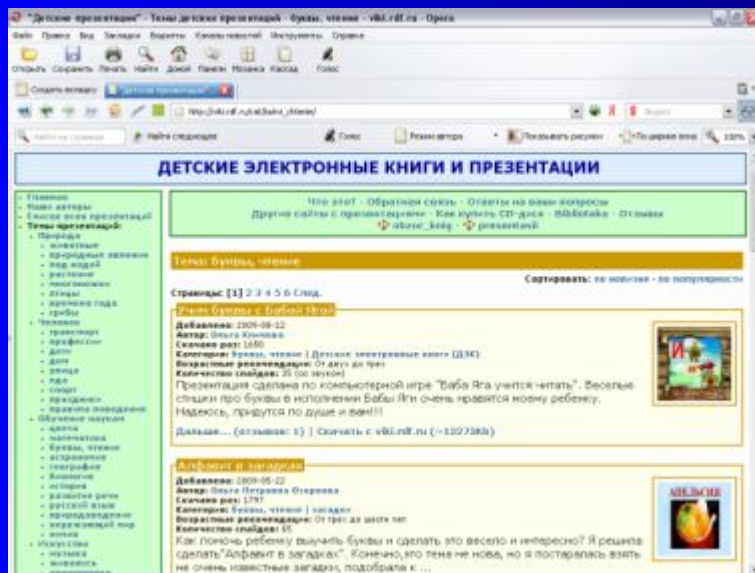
"Детские презентации" - Темы детских презентаций - буквы, чтение - viki.rdf.ru - Opera

Файл Правка Вид Закладки Виджеты Каналы новостей Инструменты Справка

Открыть Сохранить Печать Найти Домой Панели Мозаика Каскад Голос

Создать вкладку "Детские презентации"

http://viki.rdf.ru/cat/bukvi_chtenie/

Найти на странице Найти следующее Голос Режим автора Показывать рисунки По ширине окна 100%

ДЕТСКИЕ ЭЛЕКТРОННЫЕ КНИГИ И ПРЕЗЕНТАЦИИ

- Главная
- Наши авторы
- Список всех презентаций
- Темы презентаций:
  - Природа
    - животные
    - природные явления
    - под водой
    - растения
    - насекомые
    - птицы
    - времена года
    - грибы
  - Человек
    - транспорт
    - профессии
    - дети
    - дом
    - улица
    - еда
    - спорт
    - праздники
    - правила поведения
  - Обучение наукам
    - цвета
    - математика
    - буквы, чтение
    - астрономия
    - география
    - биология
    - история
    - развитие речи
    - русский язык
    - природоведение
    - окружающий мир
    - логика
  - Искусство
    - музыка
    - живопись

Что это? · Обратная связь · Ответы на ваши вопросы
Другие сайты с презентациями · Как купить CD-диск · Biblioteka · Отзывы
obzor_knig · presentasii

Тема: буквы, чтение

Сортировать: по новизне · по популярности

Страницы: [1] 2 3 4 5 6 След.

Учим буквы с Бабой Ягой

Добавлено: 2009-08-12
Автор: Ольга Ключева
Скачано раз: 1680
Категория: буквы, чтение | Детские электронные книги (ДЭК)
Возрастные рекомендации: От двух до трех
Количество слайдов: 35 (со звуком)
Презентация сделана по компьютерной игре "Баба Яга учится читать". Веселые стишки про буквы в исполнении Бабы Яги очень нравятся моему ребенку. Надеюсь, придутся по душе и вам!!!

Дальше... (отзывов: 1) | Скачать с viki.rdf.ru (~10273Kb)

Алфавит в загадках

Добавлено: 2009-05-22
Автор: Ольга Петровна Озерова
Скачано раз: 1797
Категория: буквы, чтение | загадки
Возрастные рекомендации: От трех до шести лет
Количество слайдов: 65
Как помочь ребенку выучить буквы и сделать это весело и интересно? Я решила сделать"Алфавит в загадках". Конечно,это тема не нова, но я постаралась взять не очень известные загадки, подобрала к ...

АПЕЛЬСИН